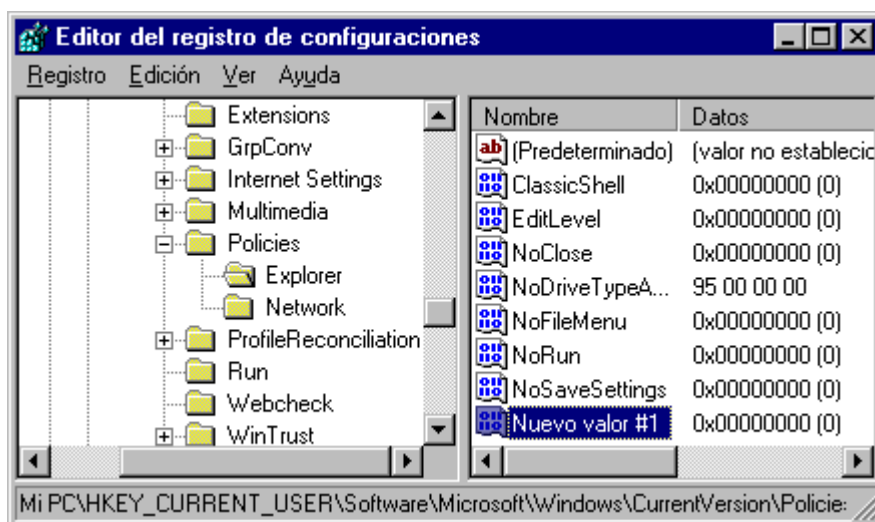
Editor del registro de configuraciones

Registro Edición Ver Ayuda

Extensions
GrpConv
Internet Settings
Multimedia
Policies
Explorer
Network
ProfileReconciliation
Run
Webcheck
WinTrust

| Nombre | Datos |
|---|---|
| (Predeterminado) | (valor no establecid |
| ClassicShell | 0x00000000 (0) |
| EditLevel | 0x00000000 (0) |
| NoClose | 0x00000000 (0) |
| NoDriveTypeA... | 95 00 00 00 |
| NoFileMenu | 0x00000000 (0) |
| NoRun | 0x00000000 (0) |
| NoSaveSettings | 0x00000000 (0) |
| Nuevo valor #1 | 0x00000000 (0) |

Mi PC\HKEY_CURRENT_USER\Software\Microsoft\Windows\CurrentVersion\Policie: